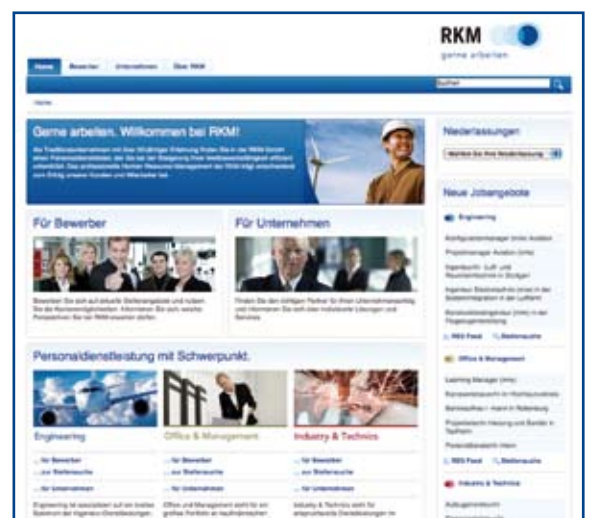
RKM
gerne arbeiten

Home | Bewerber | Unternehmen | Über RKM

Suchen

Home

Gerne arbeiten. Willkommen bei RKM!

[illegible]

Für Bewerber

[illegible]

Für Unternehmen

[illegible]

Personaldienstleistung mit Schwerpunkt.

Engineering
... für Bewerber
... zur Stellensuche
... für Unternehmen
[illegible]

Office & Management
... für Bewerber
... zur Stellensuche
... für Unternehmen
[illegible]

Industry & Technics
... für Bewerber
... zur Stellensuche
... für Unternehmen
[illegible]

Niederlassungen

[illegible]

Neue Jobangebote

Engineering
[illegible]
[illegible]
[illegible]
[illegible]
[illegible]
RSS Feed | Stellensuche

Office & Management
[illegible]
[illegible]
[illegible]
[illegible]
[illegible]
RSS Feed | Stellensuche

Industry & Technics
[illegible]